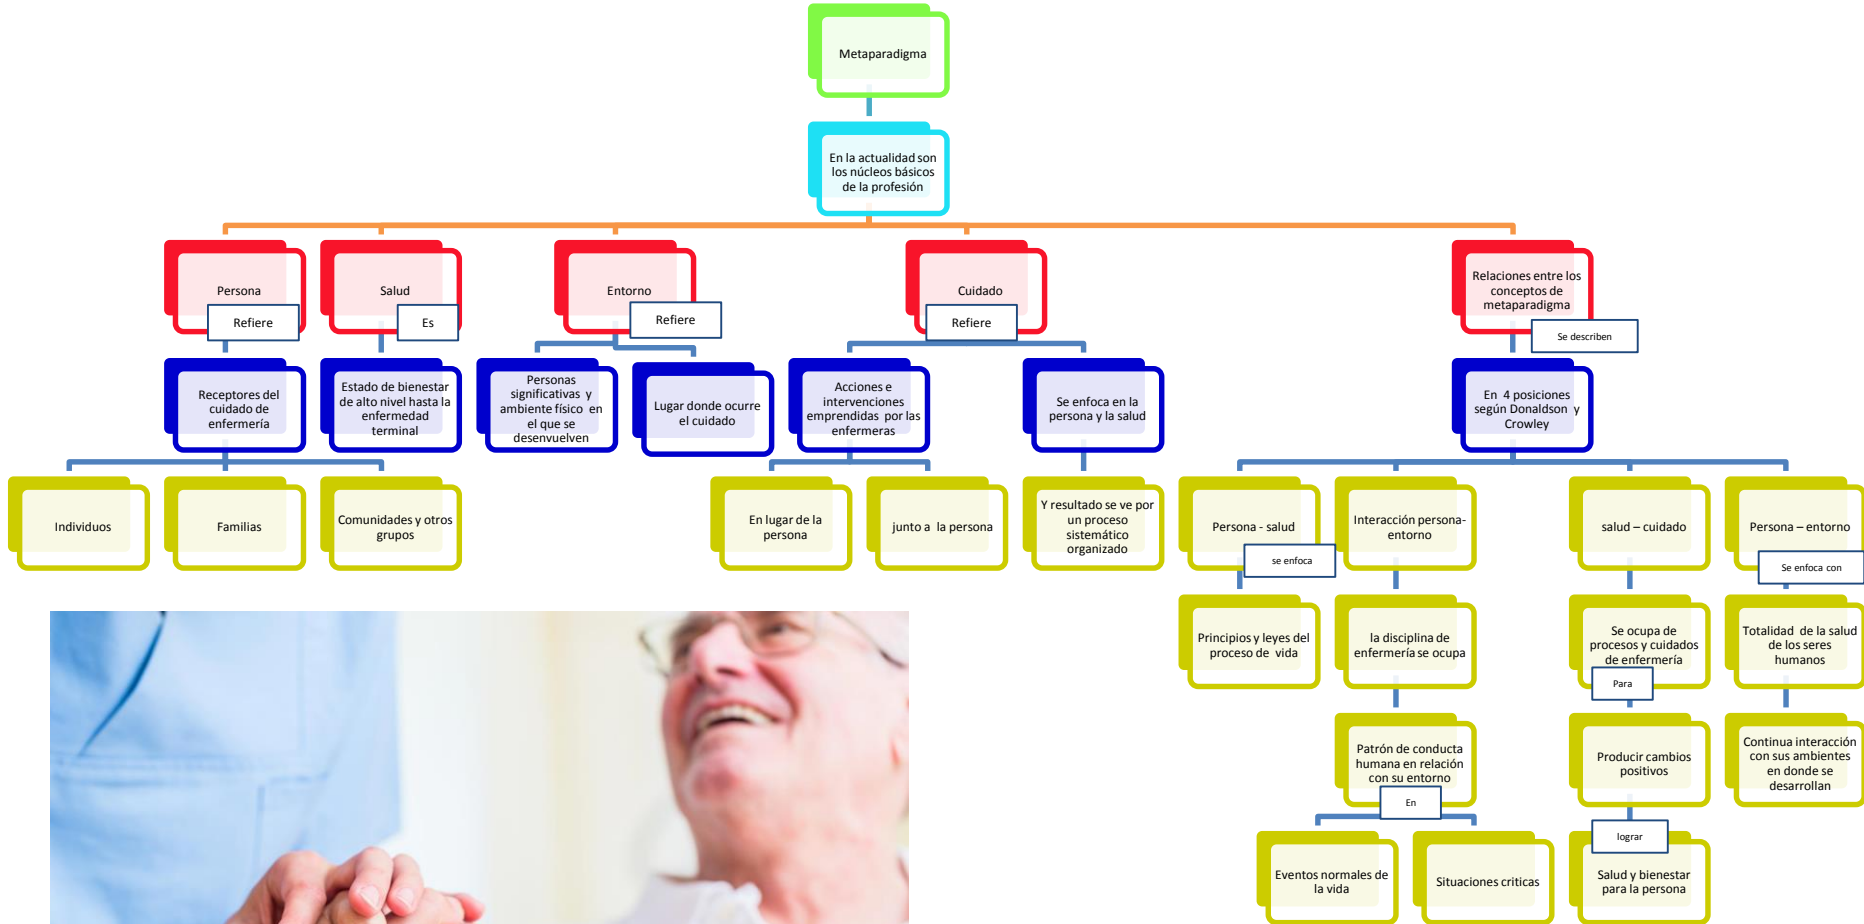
Metaparadigma

En la actualidad son los núcleos básicos de la profesión

Persona
Refiere
Receptores del cuidado de enfermería
Individuos
Familias
Comunidades y otros grupos

Salud
Es
Estado de bienestar de alto nivel hasta la enfermedad terminal

Entorno
Refiere
Personas significativas y ambiente físico en el que se desenvuelven
Lugar donde ocurre el cuidado

Cuidado
Refiere
Acciones e intervenciones emprendidas por las enfermeras
En lugar de la persona
junto a la persona
Se enfoca en la persona y la salud
Y resultado se ve por un proceso sistemático organizado

Relaciones entre los conceptos de metaparadigma
Se describen
En 4 posiciones según Donaldson y Crowley

Persona - salud
se enfoca
Principios y leyes del proceso de vida

Interacción persona-entorno
la disciplina de enfermería se ocupa
Patrón de conducta humana en relación con su entorno
En
Eventos normales de la vida
Situaciones criticas

salud – cuidado
Se ocupa de procesos y cuidados de enfermería
Para
Producir cambios positivos
lograr
Salud y bienestar para la persona

Persona – entorno
Se enfoca con
Totalidad de la salud de los seres humanos
Continua interacción con sus ambientes en donde se desarrollan